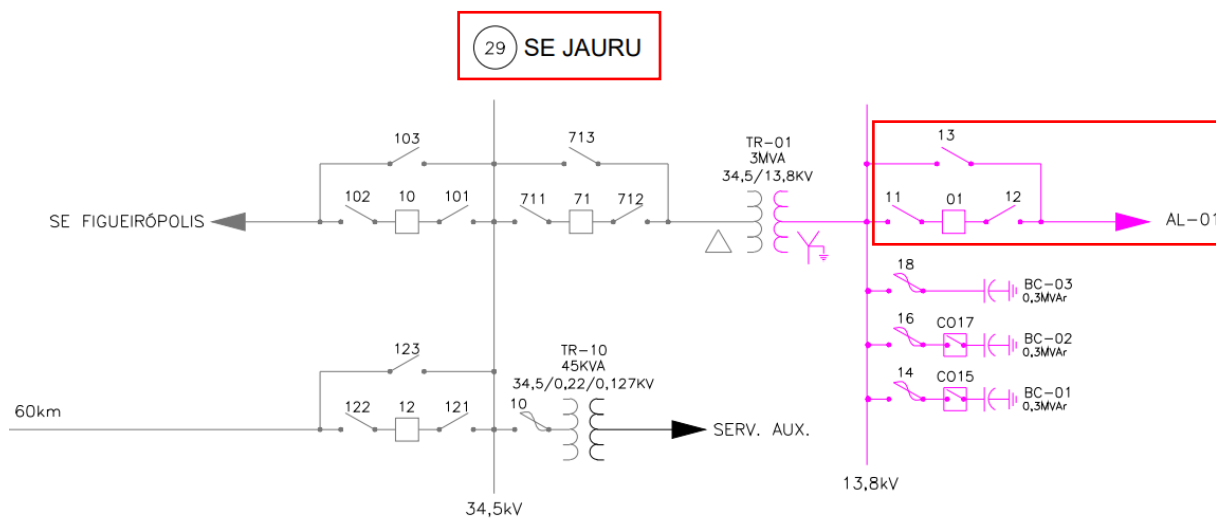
29 SE JAURU

103
713
TR-01
3MVA
34,5/13,8KV
13
102
10
101
711
71
712
11
01
12
SE FIGUEIRÓPOLIS
AL-01
18
BC-03
0,3MVAr
16
CO17
BC-02
0,3MVAr
123
TR-10
45KVA
34,5/0,22/0,127KV
14
CO15
BC-01
0,3MVAr
60km
122
12
121
10
SERV. AUX.
13,8kV
34,5kV